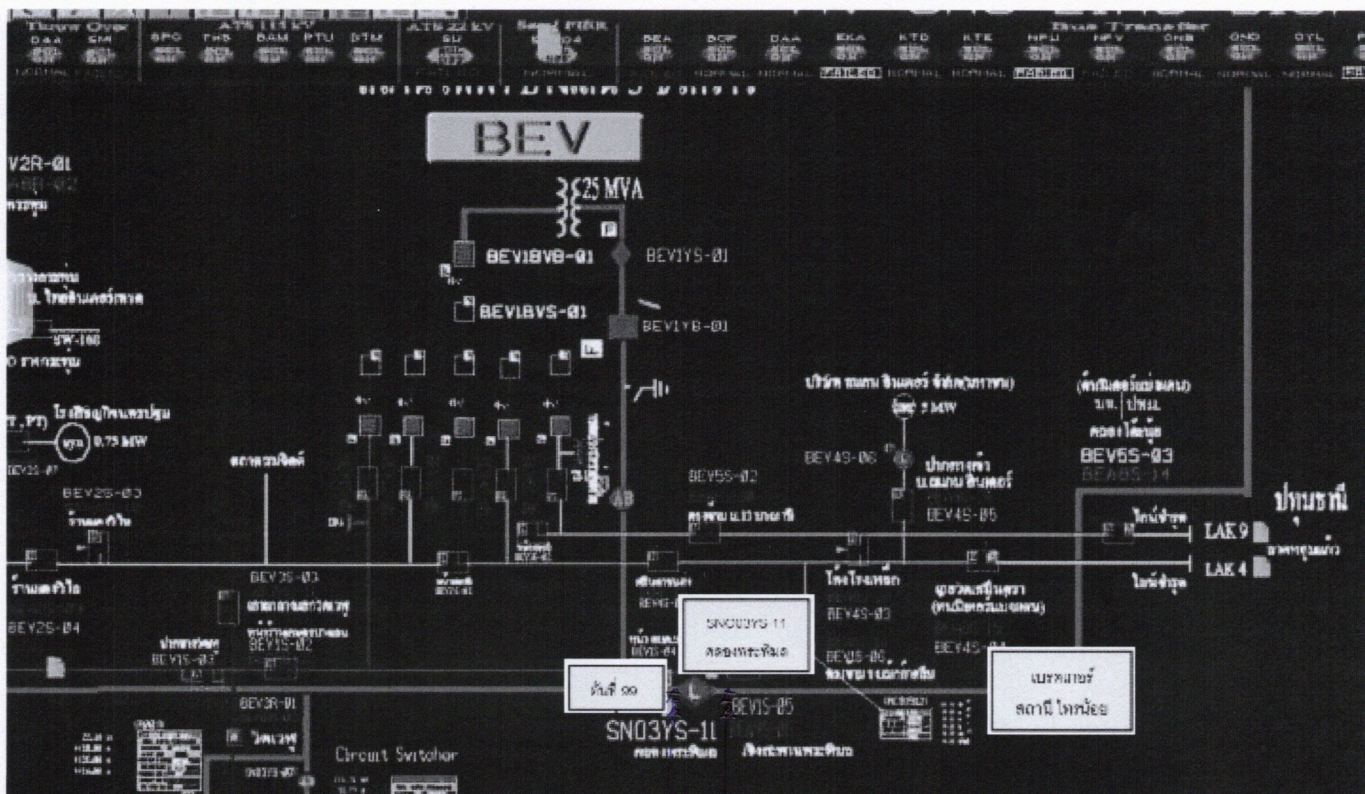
Throw Over
DAA SM
ATS 115 KV
SPO THB BAM PTU DTM
ATS 22 KV
SD
Send FIRR
04
Bus Transfer
BEA BCP DAA EKA KTD KTE HPU HPV ONB GND OYL
NORMAL FAILED NORMAL NORMAL FAILED NORMAL NORMAL FAILED NORMAL NORMAL NORMAL
BEV
V2R-01
25 MVA
BEV1BVB-01
BEV1YS-01
BEV1BVS-01
BEV1YB-01
SW-100
0.75 MW
BEY2S-03
BEV5S-02
BEV4S-06
BEV4S-05
BEV5S-03
ปทุมธานี
LAK 9
LAK 4
BEV3S-03
BEY2S-04
BEV1S-03
BEV1S-02
SN03YS-11
คลองพระพิมล
ต้นที่ 99
BEV4S-03
BEV4S-04
BEV3S-06
BEV1S-05
SN03YS-11
เบรคเกอร์
สถานี ไทรน้อย
BEV3R-01
Circuit Switcher